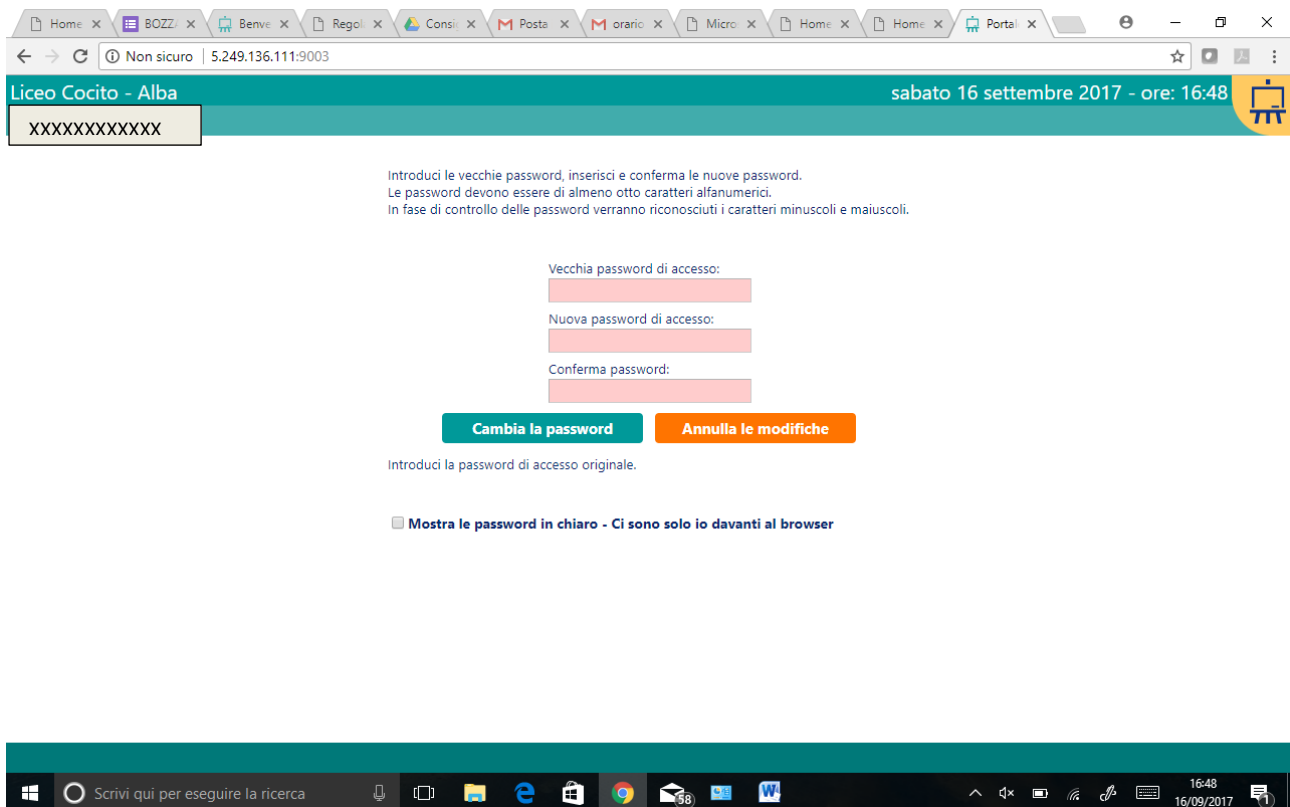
Home × | BOZZ × | Benve × | Regol × | Consi × | Posta × | oraric × | Micro × | Home × | Home × | Portal ×

Non sicuro | 5.249.136.111:9003

Liceo Cocito - Alba

sabato 16 settembre 2017 - ore: 16:48

XXXXXXXXXXXX

Introduci le vecchie password, inserisci e conferma le nuove password.
Le password devono essere di almeno otto caratteri alfanumerici.
In fase di controllo delle password verranno riconosciuti i caratteri minuscoli e maiuscoli.

Vecchia password di accesso:

Nuova password di accesso:

Conferma password:

Cambia la password

Annulla le modifiche

Introduci la password di accesso originale.

Mostra le password in chiaro - Ci sono solo io davanti al browser

Scrivi qui per eseguire la ricerca

58

16:48
16/09/2017

1